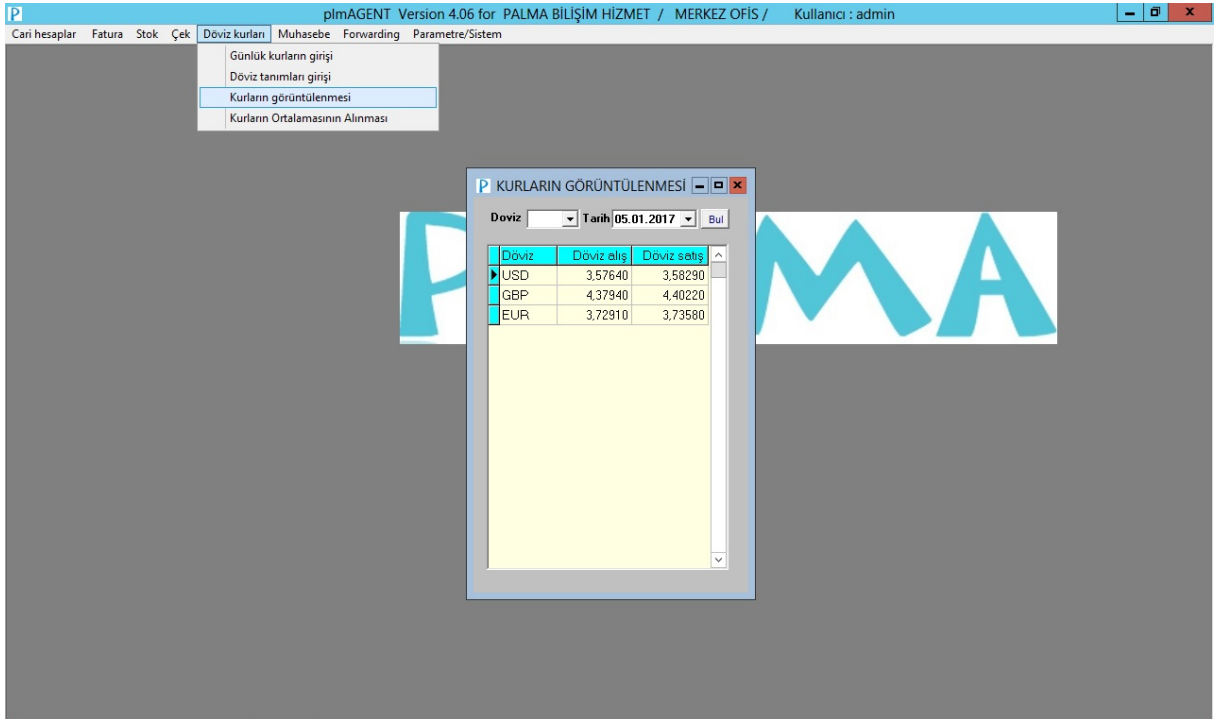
plmAGENT Version 4.06 for PALMA BİLİŞİM HİZMET / MERKEZ OFİS / Kullanıcı : admin

Cari hesaplar Fatura Stok Çek Döviz kurları Muhasebe Forwarding Parametre/Sistem

Günlük kurların girişi
Döviz tanımları girişi
Kurların görüntülenmesi
Kurların Ortalamasının Alınması

P KURLARIN GÖRÜNTÜLENMESİ

Doviz Tarih 05.01.2017 Bul

| Döviz | Döviz alış | Döviz satış |
|---|---|---|
| USD | 3,57640 | 3,58290 |
| GBP | 4,37940 | 4,40220 |
| EUR | 3,72910 | 3,73580 |

P MA